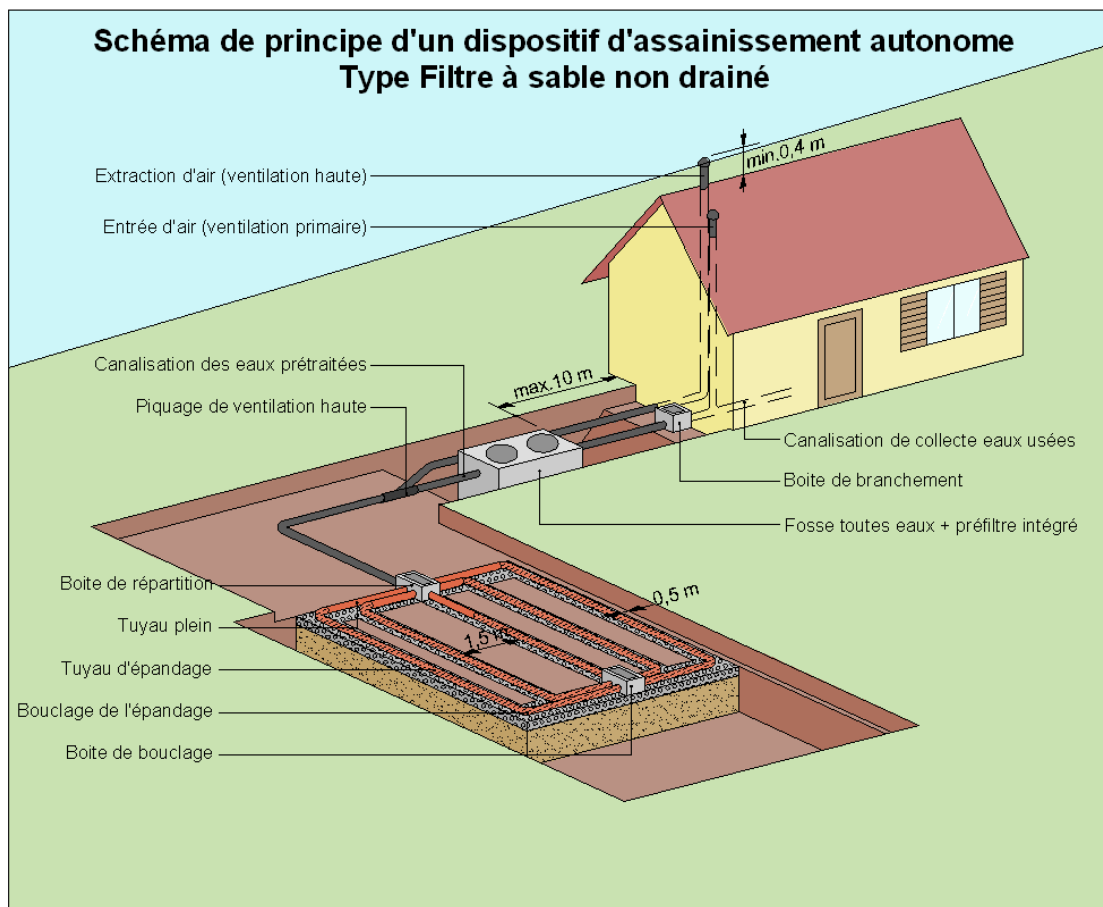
Schéma de principe d'un dispositif d'assainissement autonome
Type Filtre à sable non drainé

min.0,4 m

Extraction d'air (ventilation haute)

Entrée d'air (ventilation primaire)

Canalisation des eaux prétraitées

max.10 m

Piquage de ventilation haute

Canalisation de collecte eaux usées

Boite de branchement

Fosse toutes eaux + préfiltre intégré

Boite de répartition

0,5 m

Tuyau plein

1,5 m

Tuyau d'épandage

Bouclage de l'épandage

Boite de bouclage